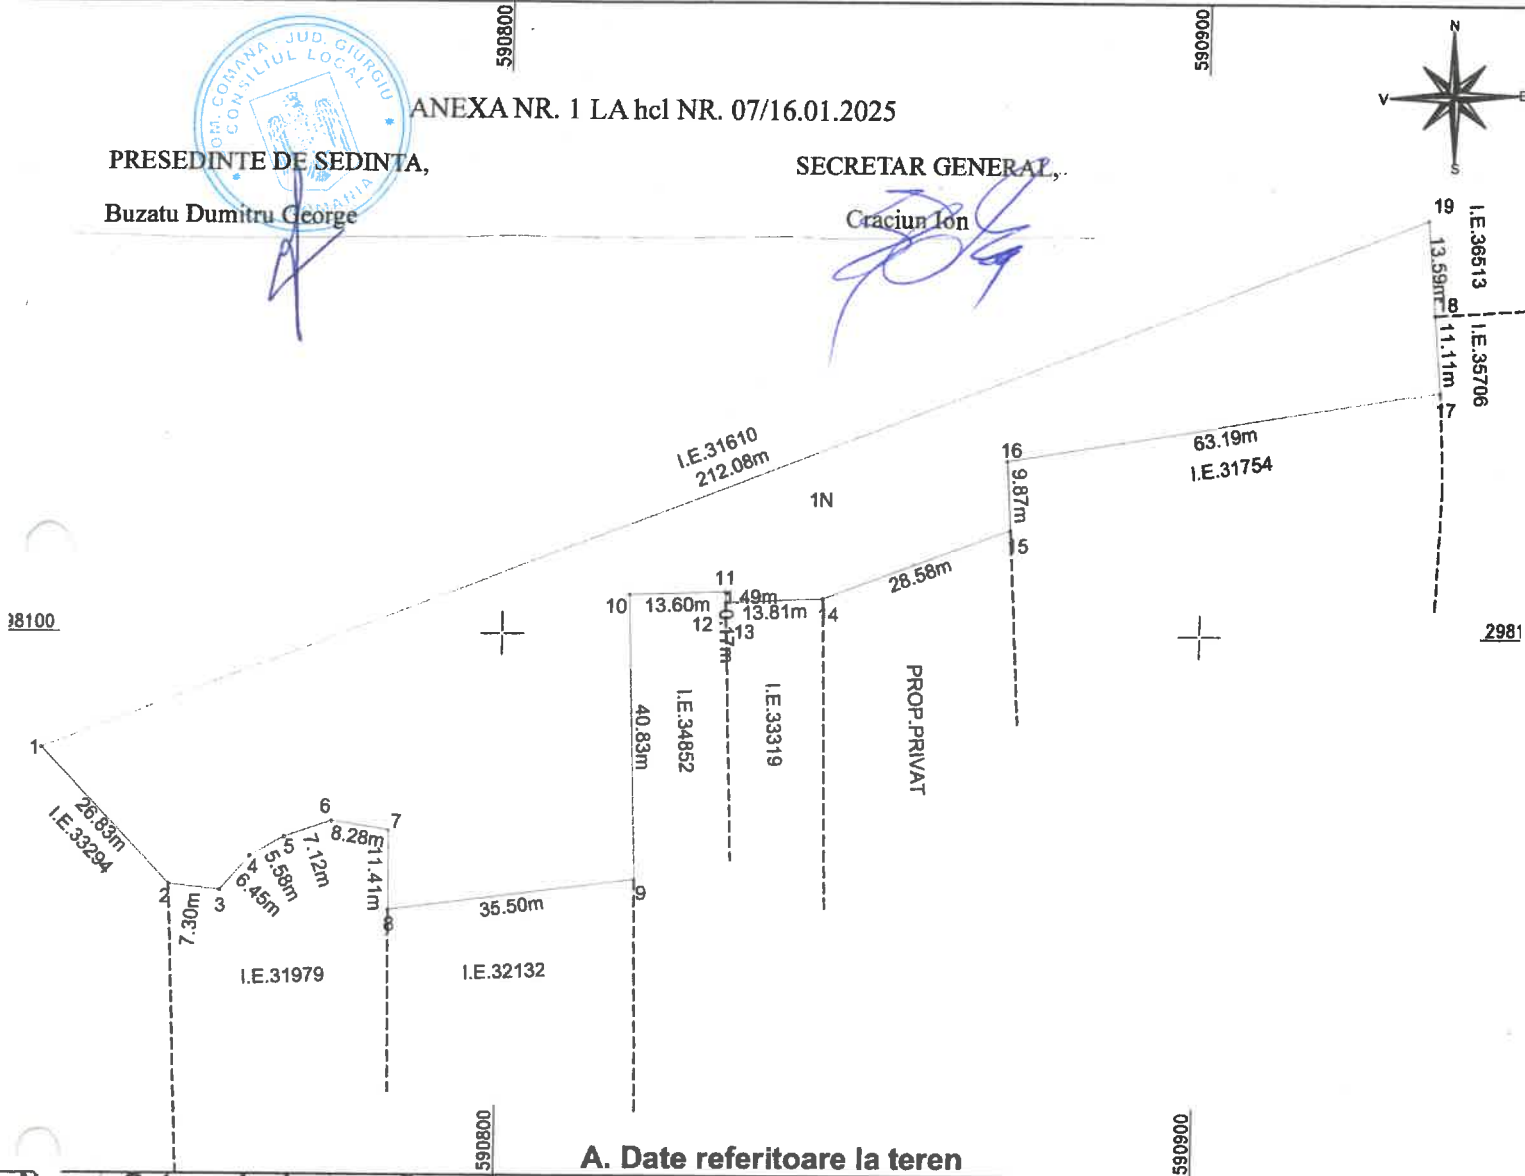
590800
590900
N
V
E
S
COM. COMANA JUD. GIURGIU CONSILIUL LOCAL ROMANIA
ANEXA NR. 1 LA hcl NR. 07/16.01.2025
PRESEDINTE DE SEDINTA,
Buzatu Dumitru George
SECRETAR GENERAL,
Craciun Ion
19
I.E.36513
13.59m
18
I.E.35706
11.11m
17
I.E.31610
212.08m
16
63.19m
I.E.31754
1N
9.87m
15
28.58m
11
1.49m
10
13.60m
13.81m
14
12
13
0.47m
)8100
2981
I.E.34852
I.E.33319
PROP.PRIVAT
40.83m
1
26.83m
I.E.33294
6
7
8.28m
5
7.12m
4
5.58m
6.45m
11.41m
2
3
7.30m
8
35.50m
9
I.E.31979
I.E.32132
590800
A. Date referitoare la teren
590900